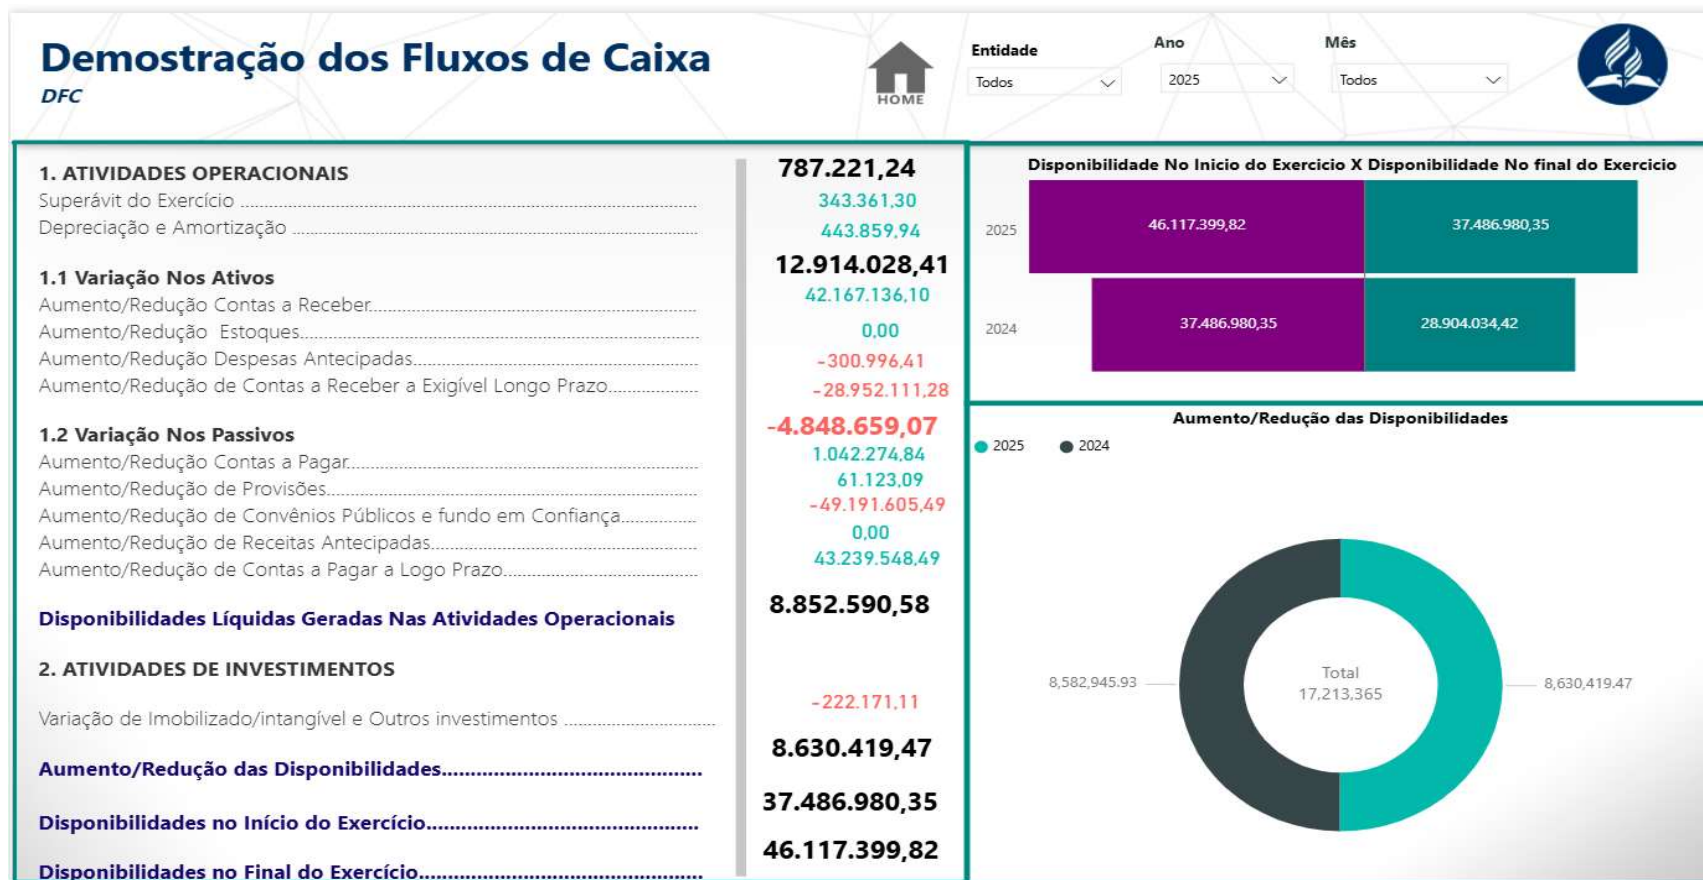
Demostração dos Fluxos de Caixa
DFC

HOME

Entidade
Todos

Ano
2025

Mês
Todos

1. ATIVIDADES OPERACIONAIS
Superávit do Exercício ........................................ 343.361,30
Depreciação e Amortização ........................................ 443.859,94

787.221,24

1.1 Variação Nos Ativos
Aumento/Redução Contas a Receber........................................ 42.167.136,10
Aumento/Redução Estoques........................................ 0,00
Aumento/Redução Despesas Antecipadas........................................ -300.996,41
Aumento/Redução de Contas a Receber a Exigível Longo Prazo........................................ -28.952.111,28

12.914.028,41

1.2 Variação Nos Passivos
Aumento/Redução Contas a Pagar........................................ 1.042.274,84
Aumento/Redução de Provisões........................................ 61.123,09
Aumento/Redução de Convênios Públicos e fundo em Confiança........................................ -49.191.605,49
Aumento/Redução de Receitas Antecipadas........................................ 0,00
Aumento/Redução de Contas a Pagar a Logo Prazo........................................ 43.239.548,49

-4.848.659,07

Disponibilidades Líquidas Geradas Nas Atividades Operacionais 8.852.590,58

2. ATIVIDADES DE INVESTIMENTOS
Variação de Imobilizado/intangível e Outros investimentos ........................................ -222.171,11

Aumento/Redução das Disponibilidades........................................ 8.630.419,47

Disponibilidades no Início do Exercício........................................ 37.486.980,35

Disponibilidades no Final do Exercício........................................ 46.117.399,82

Disponibilidade No Inicio do Exercicio X Disponibilidade No final do Exercicio
2025 46.117.399,82 37.486.980,35
2024 37.486.980,35 28.904.034,42

Aumento/Redução das Disponibilidades
2025 2024
8,582,945.93
Total
17,213,365
8,630,419.47